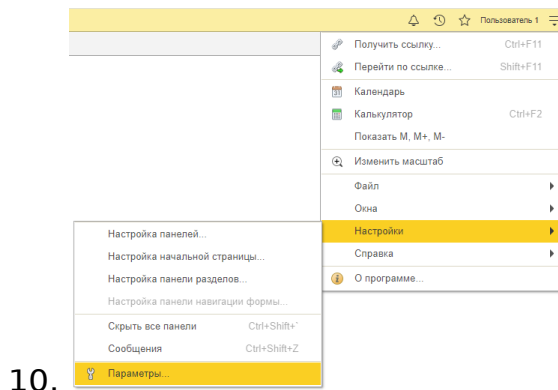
Пользователь 1

Получить ссылку... Ctrl+F11
Перейти по ссылке... Shift+F11
Календарь
Калькулятор Ctrl+F2
Показать M, M+, M-
Изменить масштаб
Файл
Окна
Настройки
Справка
О программе...

Настройка панелей...
Настройка начальной страницы...
Настройка панели разделов...
Настройка панели навигации формы...
Скрыть все панели Ctrl+Shift+`
Сообщения Ctrl+Shift+Z
Параметры...

10.